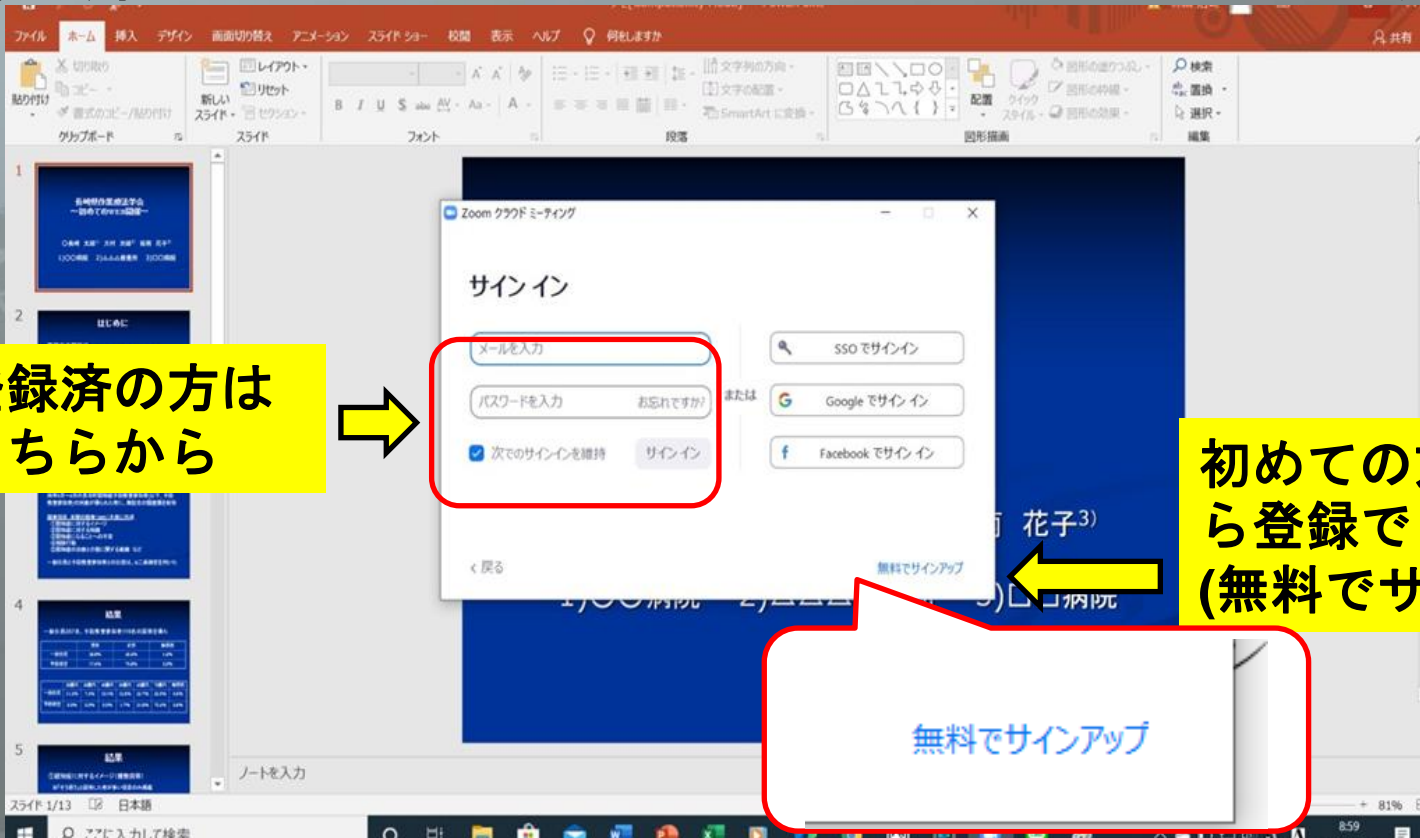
ファイル ホーム 挿入 デザイン 画面切り替え アニメーション スライド ショー 校閲 表示 ヘルプ 何をしますか

共有

貼り付け 切り取り コピー 書式のコピー/貼り付け クリップボード

新しいスライド レイアウト リセット セクション スライド

フォント

文字列の方向 文字の配置 SmartArt に変換 段落

配置 クイック スタイル 図形の塗りつぶし 図形の枠線 図形の効果 図形描画

検索 置換 選択 編集

1

長崎県作業療法学会 〜初めてのZoom録画〜

2

はじめに

4

結果

5

結果

Zoom クラウド ミーティング

サイン イン

メールを入力

パスワードを入力 お忘れですか?

次でのサインインを維持 サインイン

または

SSO でサインイン

Google でサイン イン

Facebook でサイン イン

< 戻る

無料でサインアップ

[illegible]録済の方は
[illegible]ちらから

初めての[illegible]
ら登録で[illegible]
(無料でサ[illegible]

花子3)

1)〇〇病院 2)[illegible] 3)□□病院

無料でサインアップ

ノートを入力

スライド 1/13 日本語

81%

ここに入力して検索

8:59